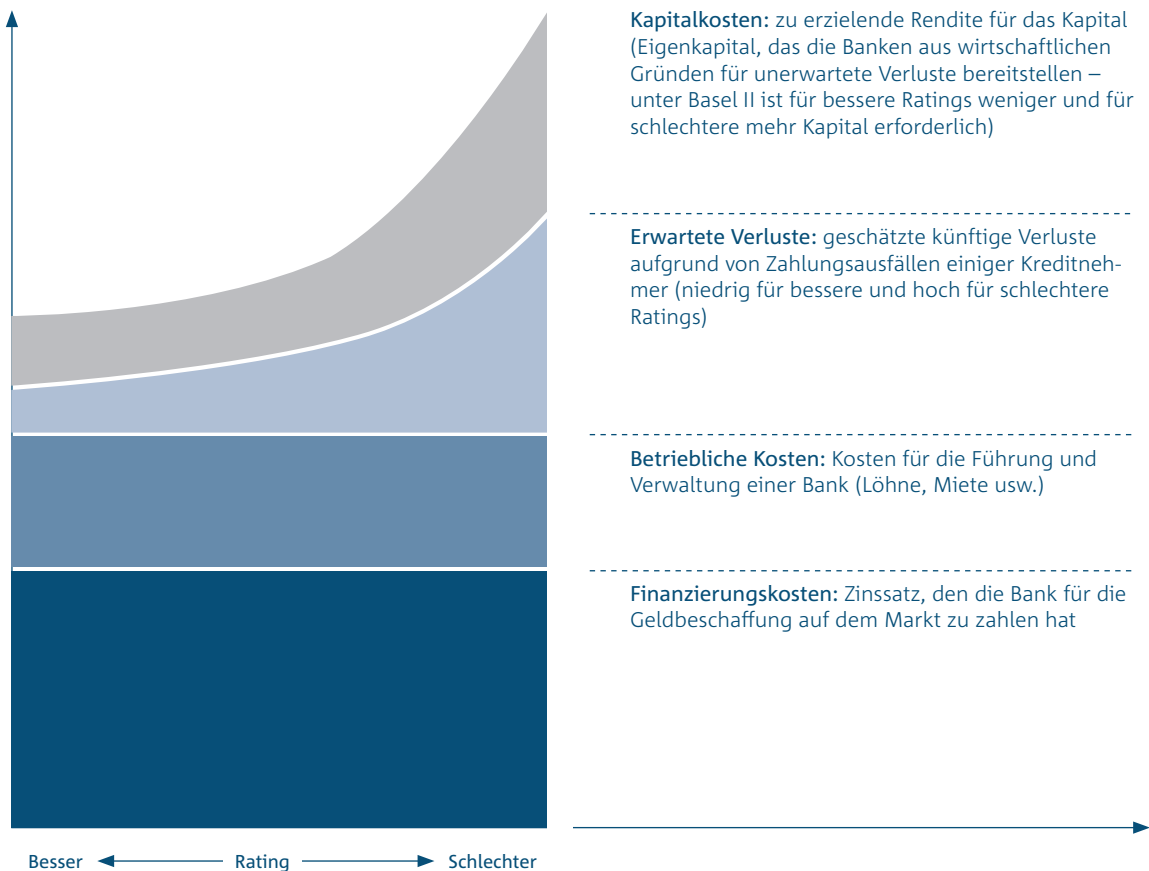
Kapitalkosten: zu erzielende Rendite für das Kapital (Eigenkapital, das die Banken aus wirtschaftlichen Gründen für unerwartete Verluste bereitstellen – unter Basel II ist für bessere Ratings weniger und für schlechtere mehr Kapital erforderlich)

Erwartete Verluste: geschätzte künftige Verluste aufgrund von Zahlungsausfällen einiger Kreditnehmer (niedrig für bessere und hoch für schlechtere Ratings)

Betriebliche Kosten: Kosten für die Führung und Verwaltung einer Bank (Löhne, Miete usw.)

Finanzierungskosten: Zinssatz, den die Bank für die Geldbeschaffung auf dem Markt zu zahlen hat

Besser Rating Schlechter